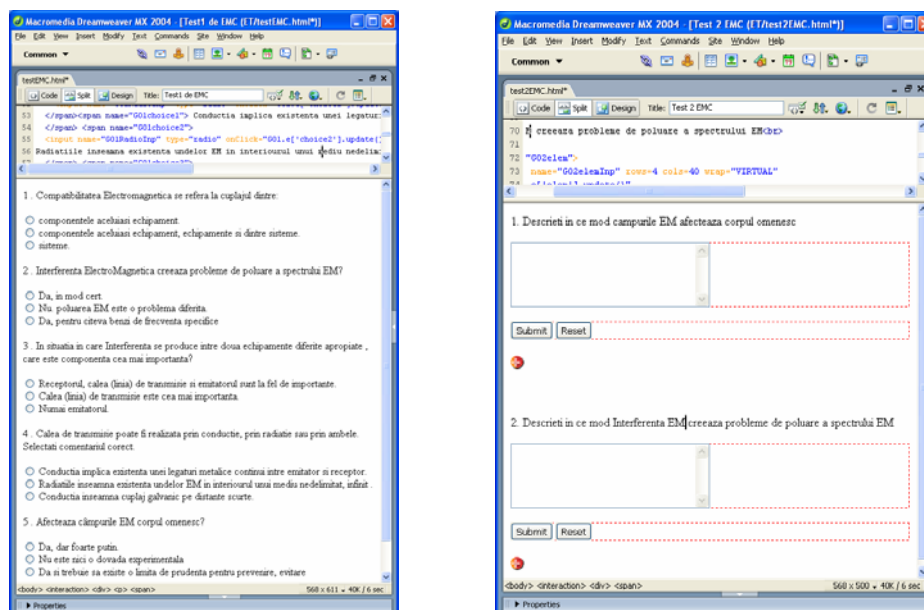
Macromedia Dreamweaver MX 2004 - [Test1 de EMC (ET/testEMC.html*)]
File Edit View Insert Modify Text Commands Site Window Help
Common

testEMC.html*
Code Split Design Title: Test1 de EMC

53 </span><span name="G01choice1"> Conductia implica existenta unei legatur
54 </span> <span name="G01choice2">
55 <input name="G01RadioInp" type="radio" onClick="G01.e['choice2'].update(
56 Radiatiile inseamna existenta undelor EM in interiorul unui mediu nedelim

1 . Compatibilitatea Electromagnetica se refera la cuplajul dintre:

○ componentele aceluiasi echipament.
○ componentele aceluiasi echipament, echipamente si dintre sisteme.
○ sisteme.

2 . Interferenta ElectroMagnetica creeaza probleme de poluare a spectrului EM?

○ Da, in mod cert.
○ Nu, poluarea EM este o problema diferita.
○ Da, pentru citeva benzi de frecventa specifice

3 . In situatia in care Interferenta se produce intre doua echipamente diferite apropiate , care este componenta cea mai importanta?

○ Receptorul, calea (linia) de transmisie si emitatorul sunt la fel de importante.
○ Calea (linia) de transmisie este cea mai importanta.
○ Numai emitatorul.

4 . Calea de transmisie poate fi realizata prin conductie, prin radiatie sau prin ambele. Selectati comentariul corect.

○ Conductia implica existenta unei legaturi metalice continui intre emitator si receptor.
○ Radiatiile inseamna existenta undelor EM in interiorul unui mediu nedelimitat, infinit .
○ Conductia inseamna cuplaj galvanic pe distante scurte.

5 . Afecteaza cîmpurile EM corpul omenesc?

○ Da, dar foarte putin.
○ Nu este nici o dovada experimentala
○ Da si trebuie sa existe o limita de prudenta pentru prevenire, evitare

<body> <interaction> <div> <p> <span>
568 x 611 ▾ 40K / 6 sec
▶ Properties

Macromedia Dreamweaver MX 2004 - [Test 2 EMC (ET/test2EMC.html*)]
File Edit View Insert Modify Text Commands Site Window Help
Common

test2EMC.html*
Code Split Design Title: Test 2 EMC

70 creeaza probleme de poluare a spectrului EM<br>
71
72 "G02elem">
73 name="G02elemInp" rows=4 cols=40 wrap="VIRTUAL"

1. Descrieti in ce mod campurile EM afecteaza corpul omenesc

Submit Reset

2. Descrieti in ce mod Interferenta EM creeaza probleme de poluare a spectrului EM

Submit Reset

<body> <interaction> <div> <span>
568 x 500 ▾ 40K / 6 sec
▶ Properties